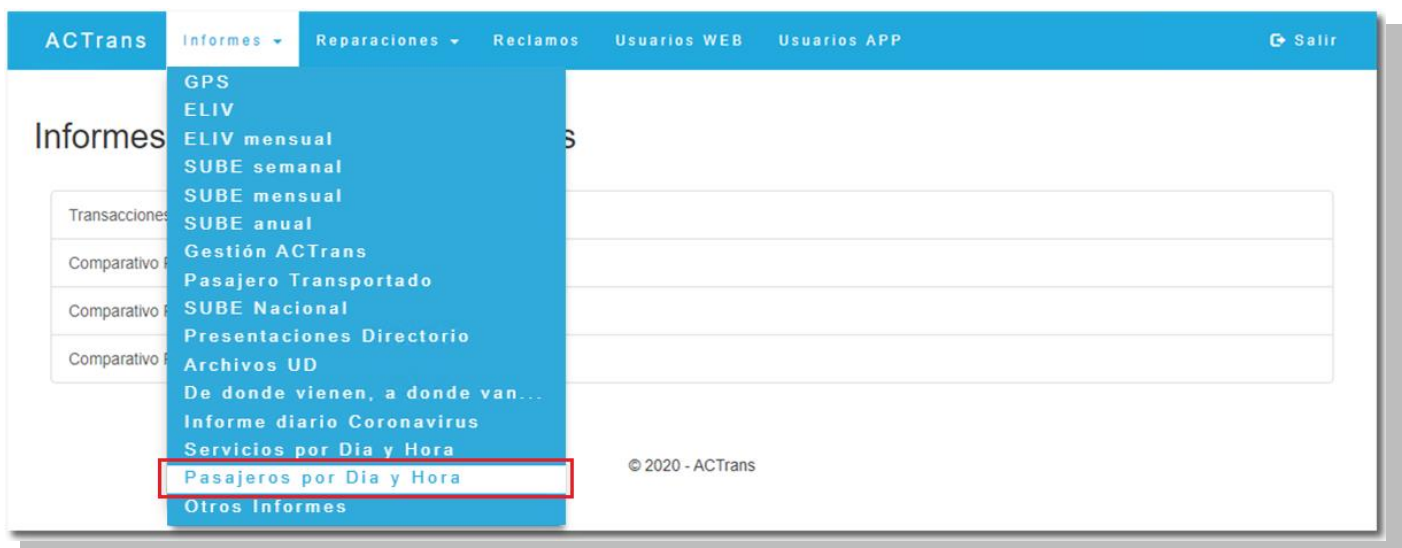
ACTrans Informes ▾ Reparaciones ▾ Reclamos Usuarios WEB Usuarios APP Salir

Informes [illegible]s

Transacciones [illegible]

Comparativo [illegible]

Comparativo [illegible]

Comparativo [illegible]

GPS
ELIV
ELIV mensual
SUBE semanal
SUBE mensual
SUBE anual
Gestión ACTrans
Pasajero Transportado
SUBE Nacional
Presentaciones Directorio
Archivos UD
De donde vienen, a donde van...
Informe diario Coronavirus
Servicios por Dia y Hora
Pasajeros por Dia y Hora
Otros Informes

© 2020 - ACTrans